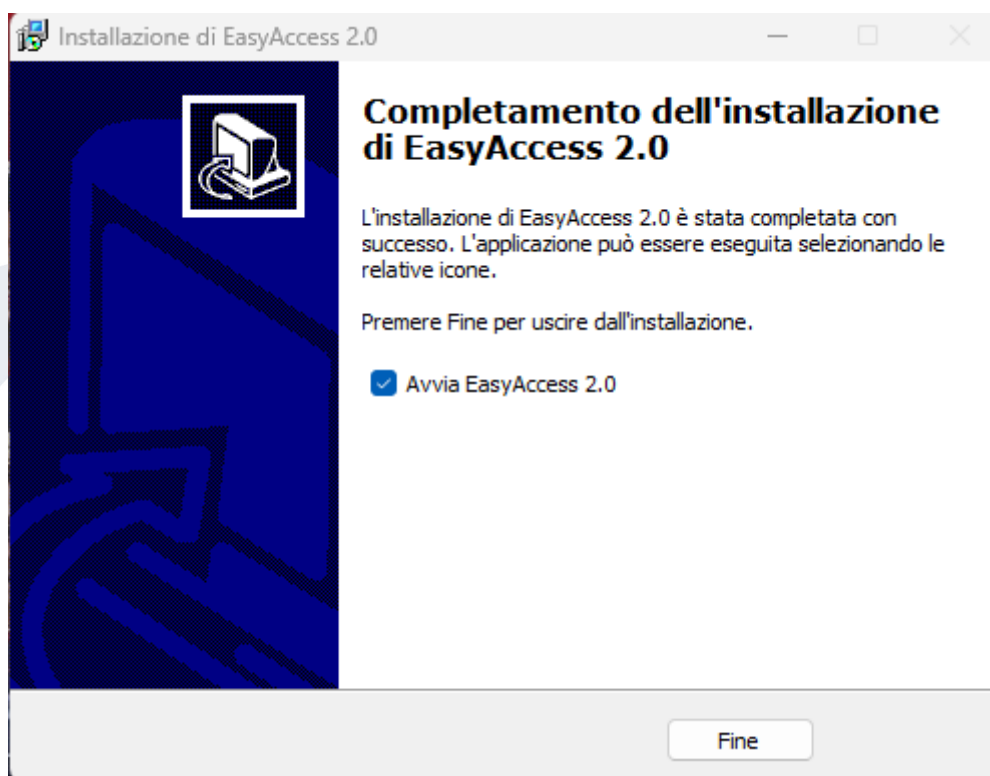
Installazione di EasyAccess 2.0

Completamento dell'installazione di EasyAccess 2.0

L'installazione di EasyAccess 2.0 è stata completata con successo. L'applicazione può essere eseguita selezionando le relative icone.

Premere Fine per uscire dall'installazione.

Avvia EasyAccess 2.0

Fine